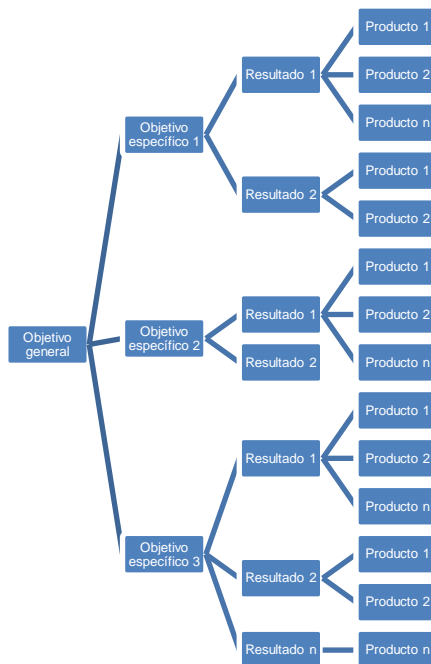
Objetivo general

Objetivo específico 1

Resultado 1

Producto 1

Producto 2

Producto n

Resultado 2

Producto 1

Producto 2

Objetivo específico 2

Resultado 1

Producto 1

Producto 2

Producto n

Resultado 2

Objetivo específico 3

Resultado 1

Producto 1

Producto 2

Producto n

Resultado 2

Producto 1

Producto 2

Resultado n

Producto n